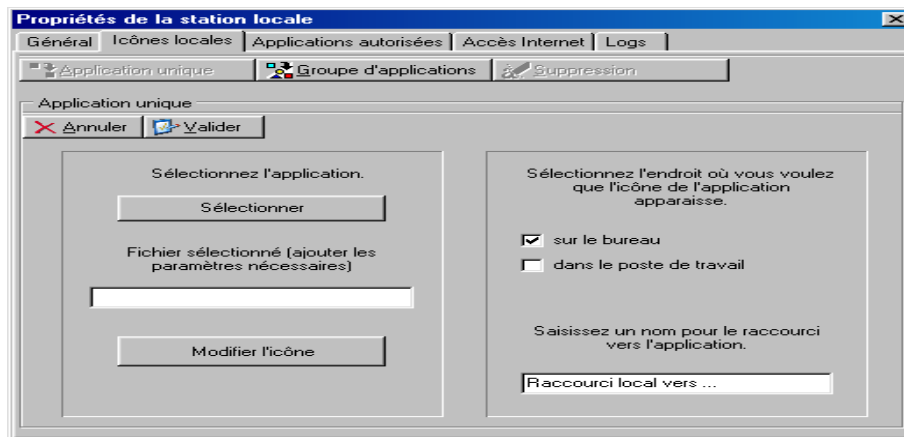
Propriétés de la station locale

Général | Icônes locales | Applications autorisées | Accès Internet | Logs

Application unique | Groupe d'applications | Suppression

Application unique

Annuler | Valider

Sélectionnez l'application.

Sélectionner

Fichier sélectionné (ajouter les paramètres nécessaires)

Modifier l'icône

Sélectionnez l'endroit où vous voulez que l'icône de l'application apparaisse.

sur le bureau

dans le poste de travail

Saisissez un nom pour le raccourci vers l'application.

Raccourci local vers ...